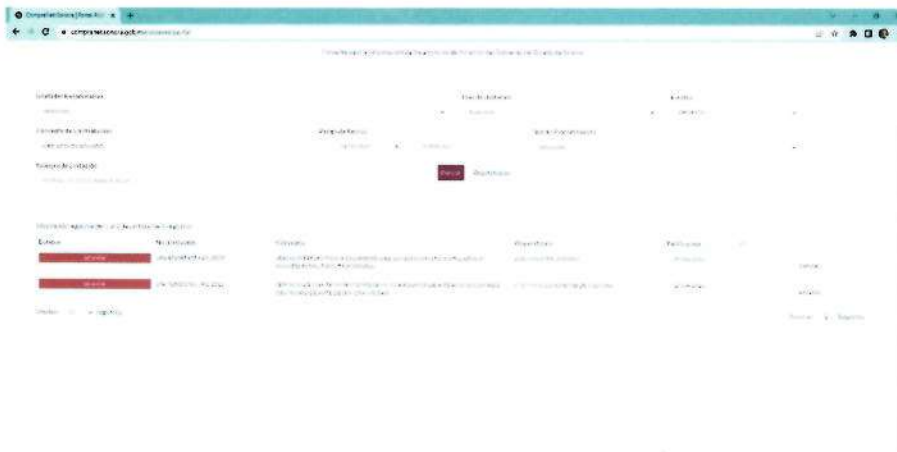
Compras Governamentais | Portal Ac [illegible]

comprasnet.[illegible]

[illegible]

Unidade Responsável

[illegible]

Tipo de Edital

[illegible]

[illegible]

Descrição do Instrumento

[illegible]

Período de Abertura

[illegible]

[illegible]

Número do Instrumento

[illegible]

Pesquisar

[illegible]

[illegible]

| Número | Número do Edital | Objeto | Responsável | Publicação | |
|---|---|---|---|---|---|
| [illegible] | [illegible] | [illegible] | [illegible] | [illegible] | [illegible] |
| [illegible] | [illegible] | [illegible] | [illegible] | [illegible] | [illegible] |

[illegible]

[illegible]